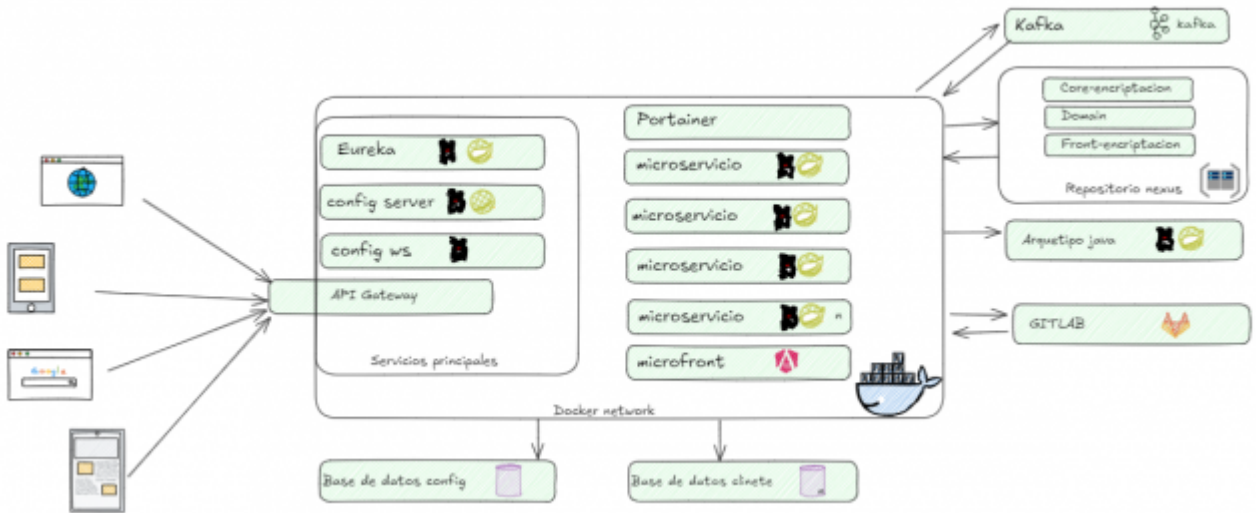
Kafka
kafka

Core-encriptacion
Domain
Front-encriptacion
Repositorio nexus

Arquetipo java

GITLAB

Eureka
config server
config ws
API Gateway
Servicios principales

Portainer
microservicio
microservicio
microservicio
microservicio
n
microfront

Docker network

Google

Base de datos config
Base de datos clinete